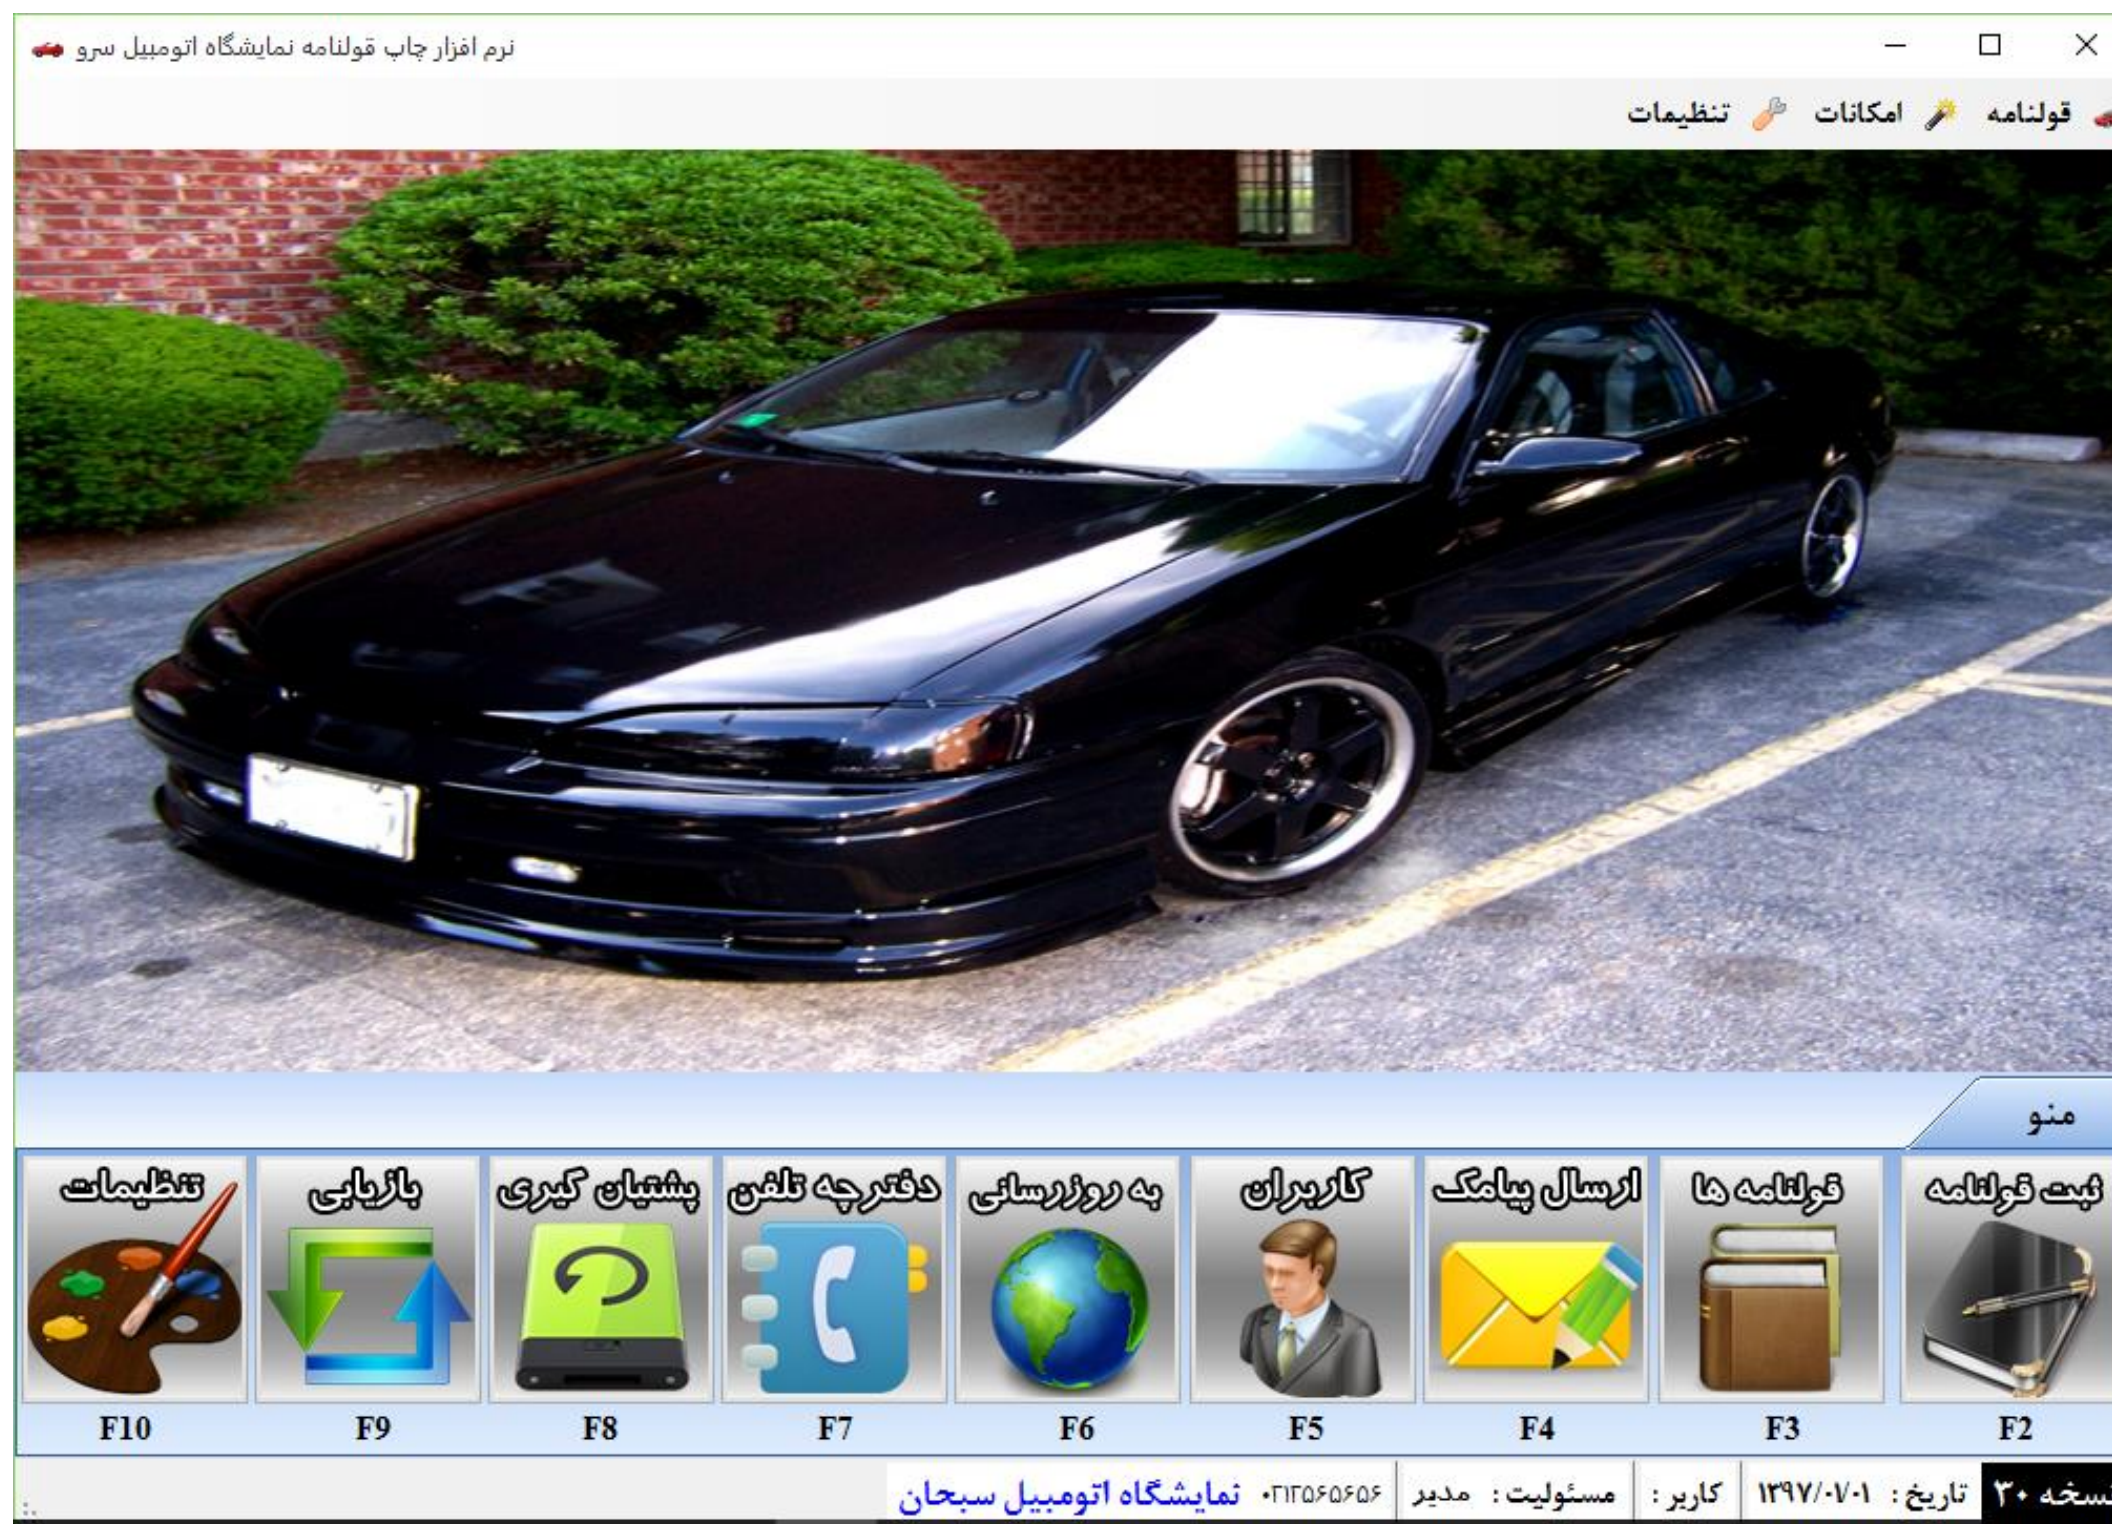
نرم افزار چاپ قولنامه نمایشگاه اتومبیل سرو

قولنامه امکانات تنظیمات

منو

ثبت قولنامه
F2

قولنامه ها
F3

ارسال پیامک
F4

کاربران
F5

به روزرسانی
F6

دفترچه تلفن
F7

پشتیبان گیری
F8

بازیابی
F9

تنظیمات
F10

نسخه ۳۰ تاریخ : ۱۳۹۷/۰۷/۰۱ کاربر : مسئولیت : مدیر ۰۲۱۲۵۶۵۶۵۶ نمایشگاه اتومبیل سبحان